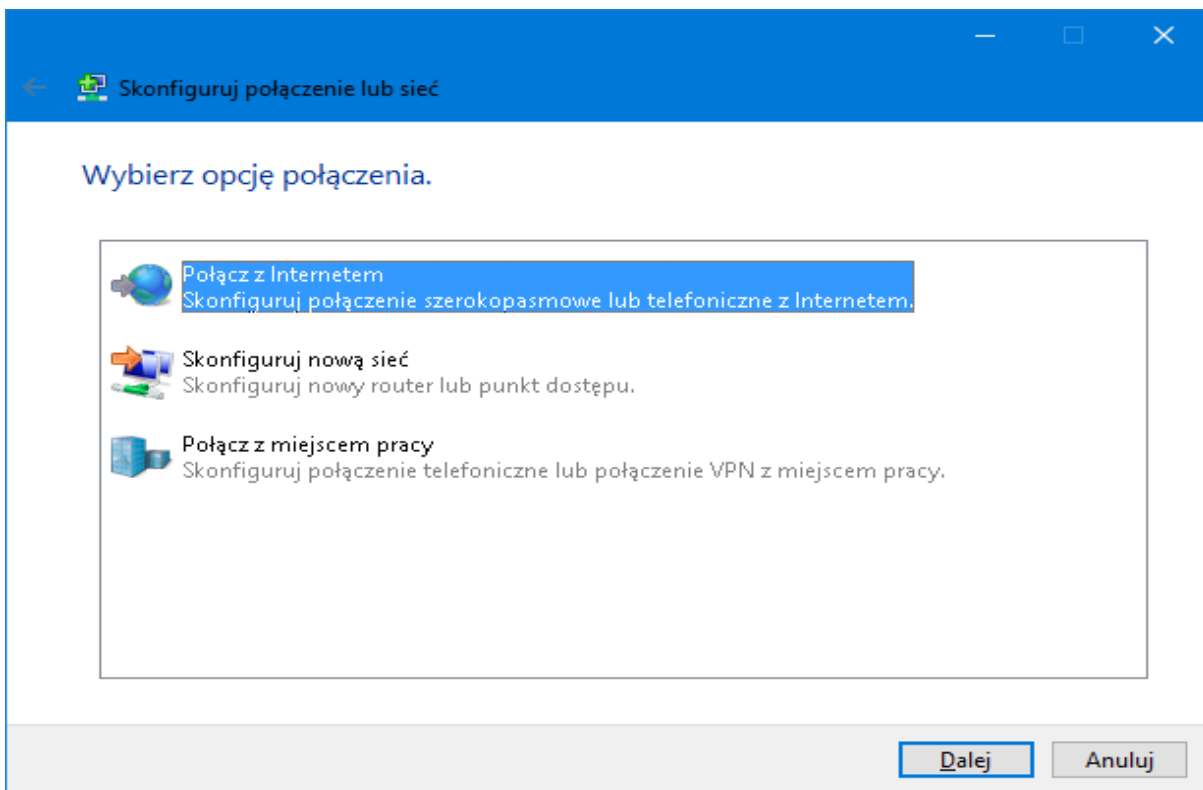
Skonfiguruj połączenie lub sieć

Wybierz opcję połączenia.

Połącz z Internetem
Skonfiguruj połączenie szerokopasmowe lub telefoniczne z Internetem.

Skonfiguruj nową sieć
Skonfiguruj nowy router lub punkt dostępu.

Połącz z miejscem pracy
Skonfiguruj połączenie telefoniczne lub połączenie VPN z miejscem pracy.

Dalej
Anuluj